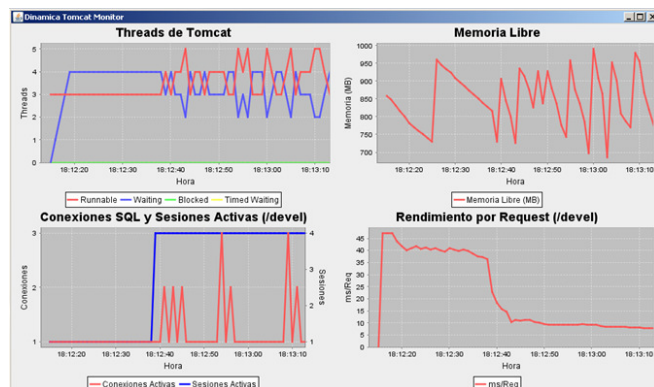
Dinamica Tomcat Monitor

Threads de Tomcat

Threads
5
4
3
2
1
0
18:12:20
18:12:30
18:12:40
18:12:50
18:13:00
18:13:10
Hora
Runnable
Waiting
Blocked
Timed Waiting

Memoria Libre

Memoria (MB)
1000
950
900
850
800
750
700
18:12:20
18:12:30
18:12:40
18:12:50
18:13:00
18:13:10
Hora
Memoria Libre (MB)

Conexiones SQL y Sesiones Activas (/devel)

Conexiones
3
2
1
Sesiones
4
3
2
1
18:12:20
18:12:30
18:12:40
18:12:50
18:13:00
18:13:10
Hora
Conexiones Activas
Sesiones Activas

Rendimiento por Request (/devel)

ms/Req
45
40
35
30
25
20
15
10
5
0
18:12:20
18:12:30
18:12:40
18:12:50
18:13:00
18:13:10
Hora
ms/Req